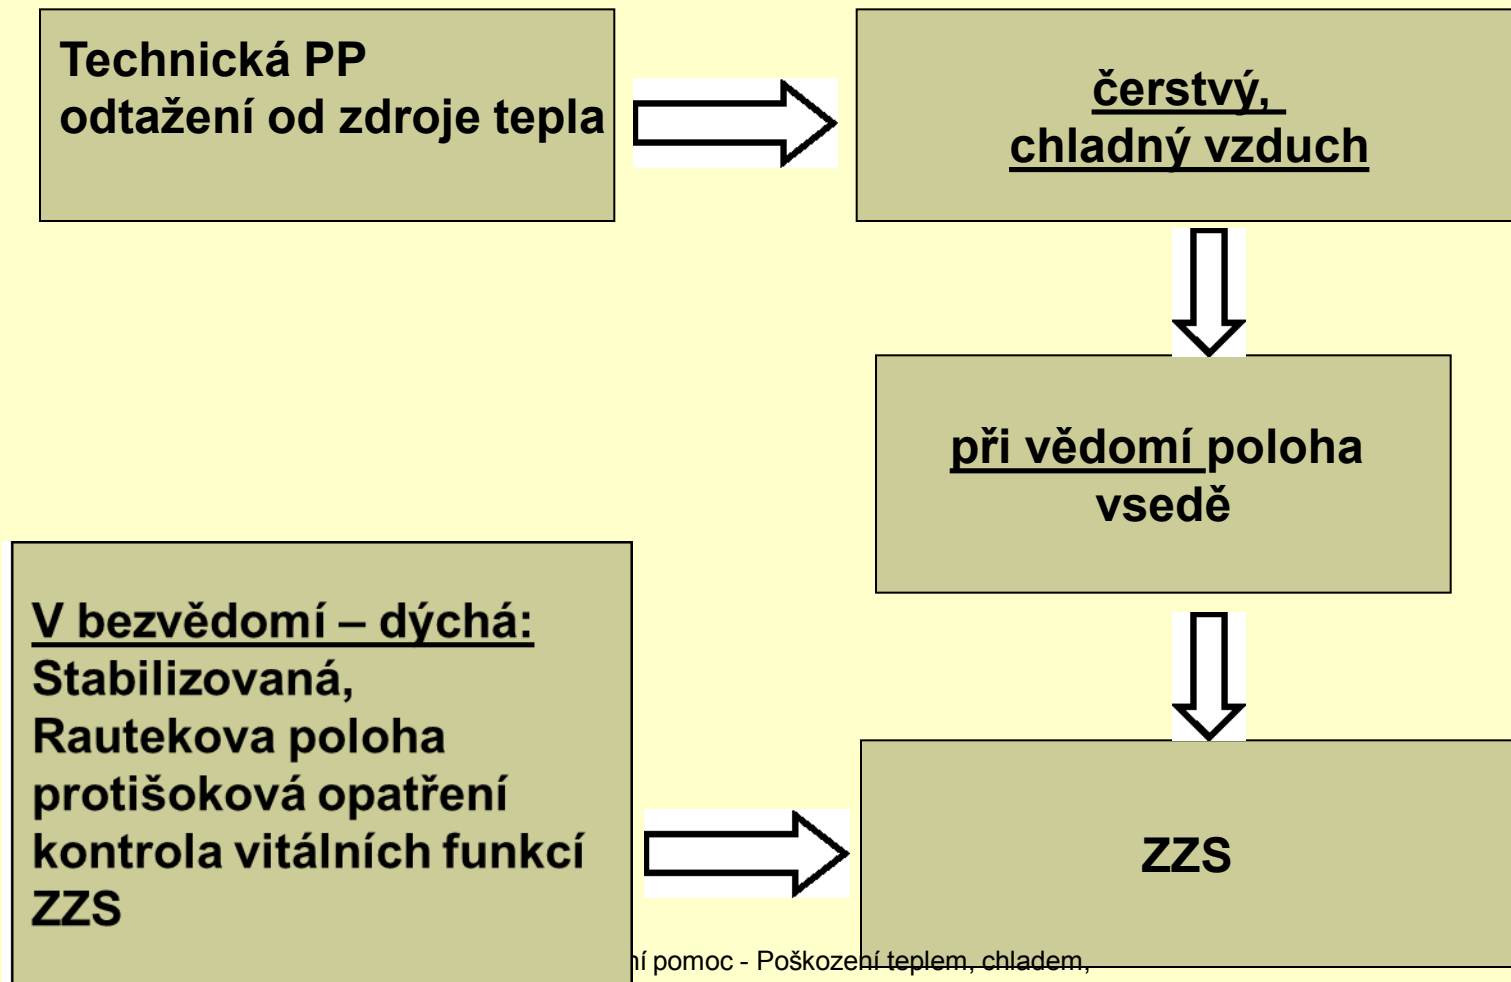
Technická PP
odtažení od zdroje tepla

čerstvý,
chladný vzduch

při vědomí poloha
vsedě

V bezvědomí – dýchá:
Stabilizovaná,
Rautekova poloha
protišoková opatření
kontrola vitálních funkcí
ZZS

ZZS

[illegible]í pomoc - Poškození teplem, chladem,